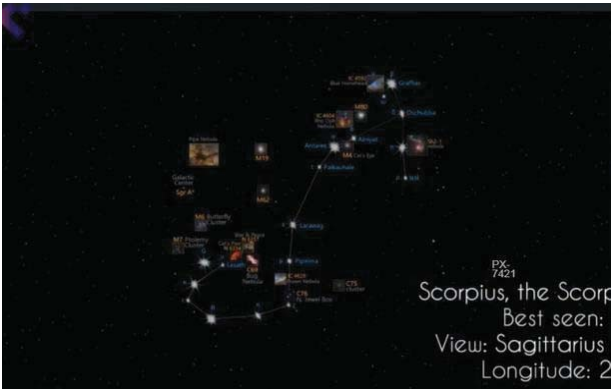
IC 4592
Graffias
M80
IC 4604
Dschubba
Antares
M4
Paikauhale
Pipe Nebula
M19
Galactic Center
Sgr A*
M62
M6 Butterfly Cluster
Larawag
M7 Ptolemy Cluster
Lesath
Shaula
C69
IC 4628
C75
C76

PX-7421
Scorpius, the Scorp
Best seen:
View: Sagittarius
Longitude: 2